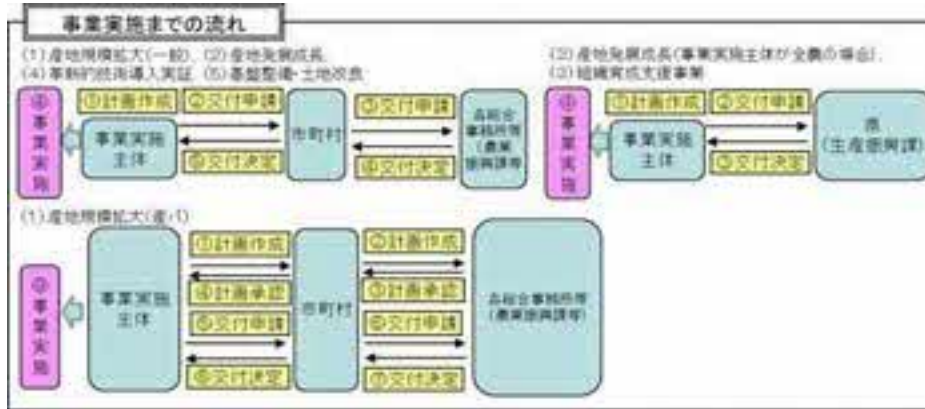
事業実施までの流れ

(1)産地規模拡大(一般)、(2)産地発展成長、(4)革新的技術導入実証、(5)基盤整備・土地改良

⑤事業実施

事業実施主体

①計画作成 ②交付申請

④交付決定

市町村

③交付申請

④交付決定

各総合事務所等(農業振興課等)

(2)産地発展成長(事業実施主体が全農の場合)、(3)組織育成支援事業

④事業実施

事業実施主体

①計画作成 ②交付申請

③交付決定

県(生産振興課)

(1)産地規模拡大(重点)

⑨事業実施

事業実施主体

①計画作成

④計画承認

⑤交付申請

⑧交付決定

市町村

②計画作成

③計画承認

⑥交付申請

⑦交付決定

各総合事務所等(農業振興課等)